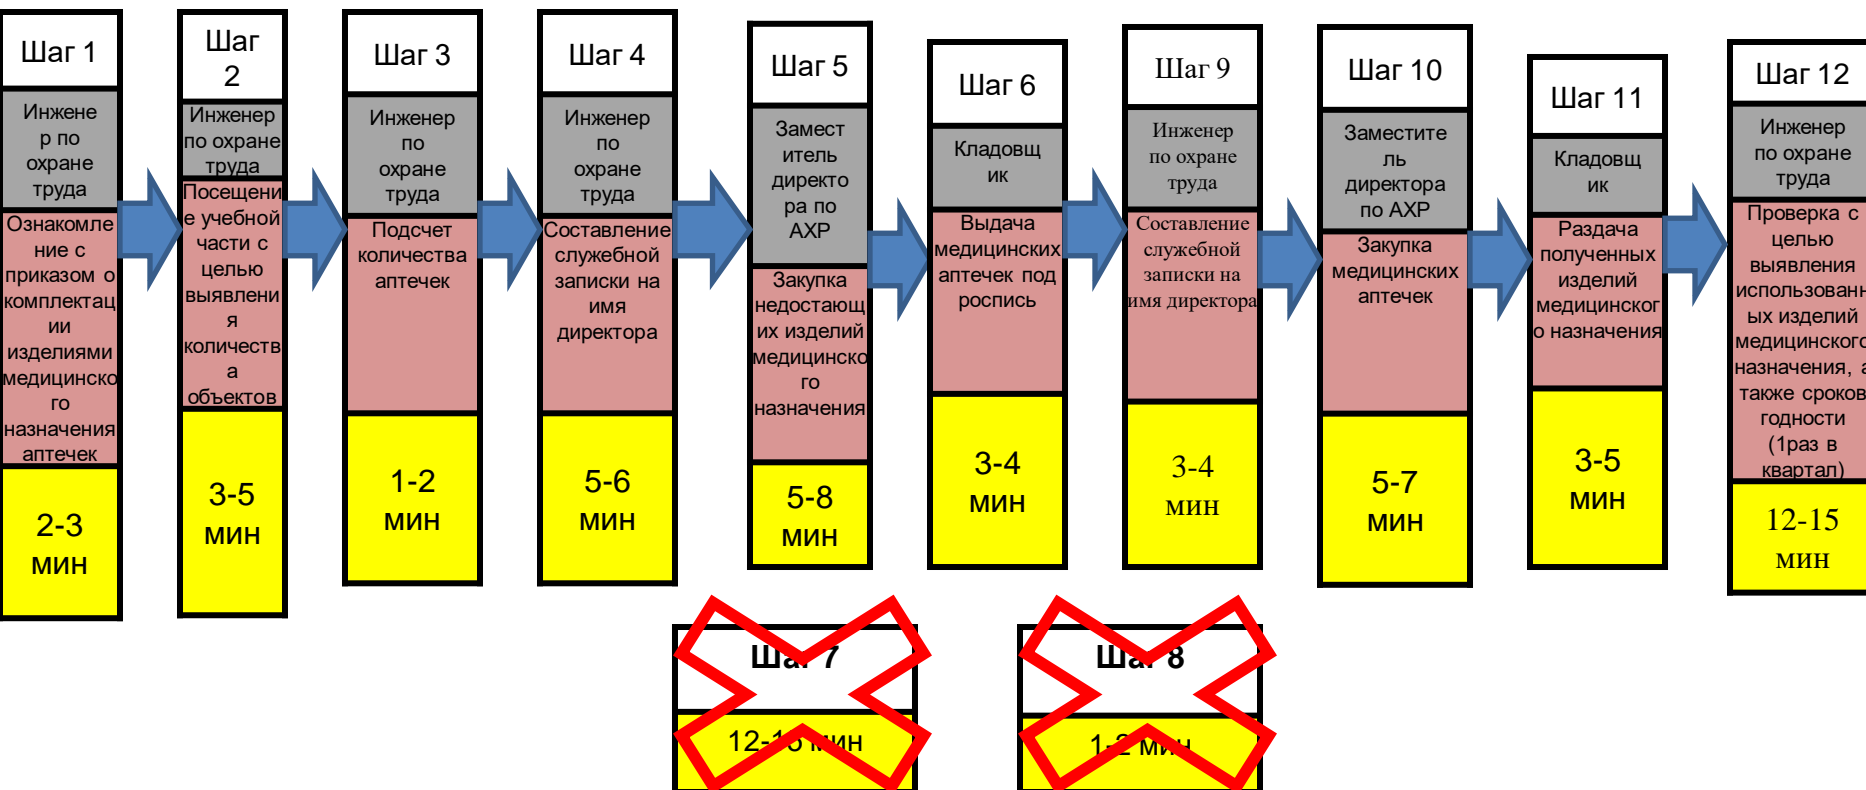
Шаг 1

Инженер по охране труда

Ознакомление с приказом о комплектации изделиями медицинского назначения аптечек

2-3 мин

Шаг 2

Инженер по охране труда

Посещение учебной части с целью выявления количества объектов

3-5 мин

Шаг 3

Инженер по охране труда

Подсчет количества аптечек

1-2 мин

Шаг 4

Инженер по охране труда

Составление служебной записки на имя директора

5-6 мин

Шаг 5

Заместитель директора по АХР

Закупка недостающих изделий медицинского назначения

5-8 мин

Шаг 6

Кладовщик

Выдача медицинских аптечек под роспись

3-4 мин

Шаг 9

Инженер по охране труда

Составление служебной записки на имя директора

3-4 мин

Шаг 10

Заместитель директора по АХР

Закупка медицинских аптечек

5-7 мин

Шаг 11

Кладовщик

Раздача полученных изделий медицинского назначения

3-5 мин

Шаг 12

Инженер по охране труда

Проверка с целью выявления использованных изделий медицинского назначения, а также сроков годности (1раз в квартал)

12-15 мин

Шаг 7

12-15 мин

Шаг 8

1-2 мин